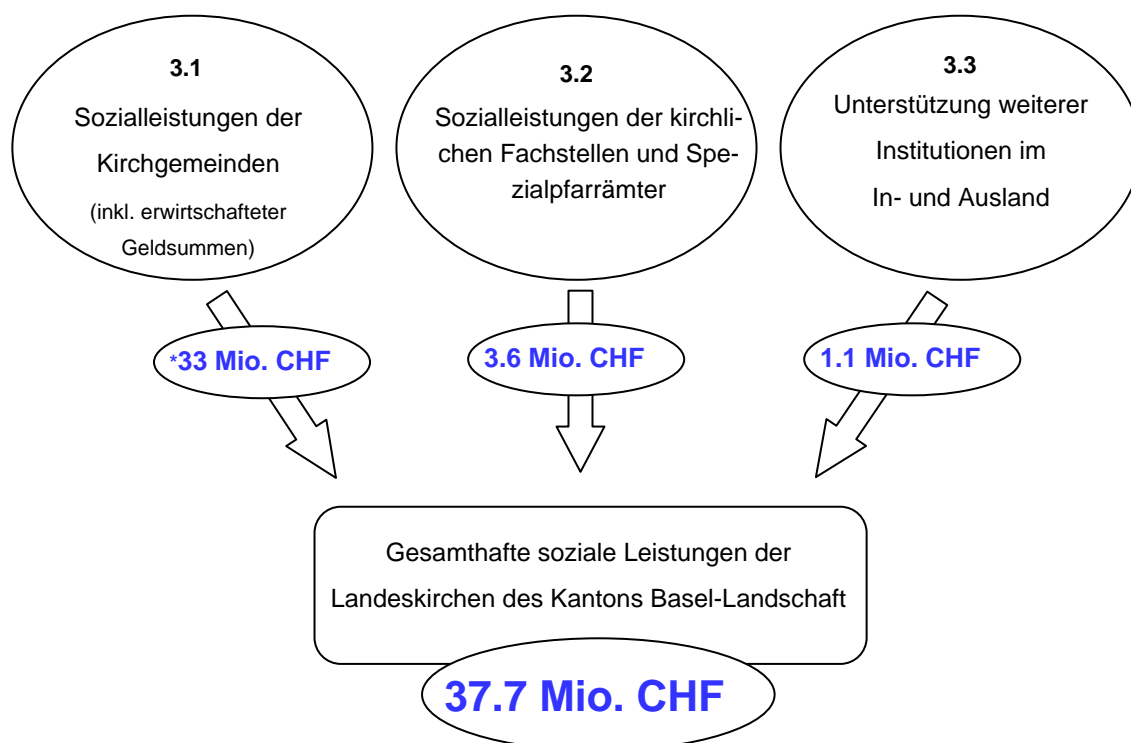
3.1
Sozialleistungen der Kirchgemeinden
(inkl. erwirtschafteter Geldsummen)

3.2
Sozialleistungen der kirchlichen Fachstellen und Spezialpfarrämter

3.3
Unterstützung weiterer Institutionen im In- und Ausland

*33 Mio. CHF

3.6 Mio. CHF

1.1 Mio. CHF

Gesamthafte soziale Leistungen der Landeskirchen des Kantons Basel-Landschaft

37.7 Mio. CHF